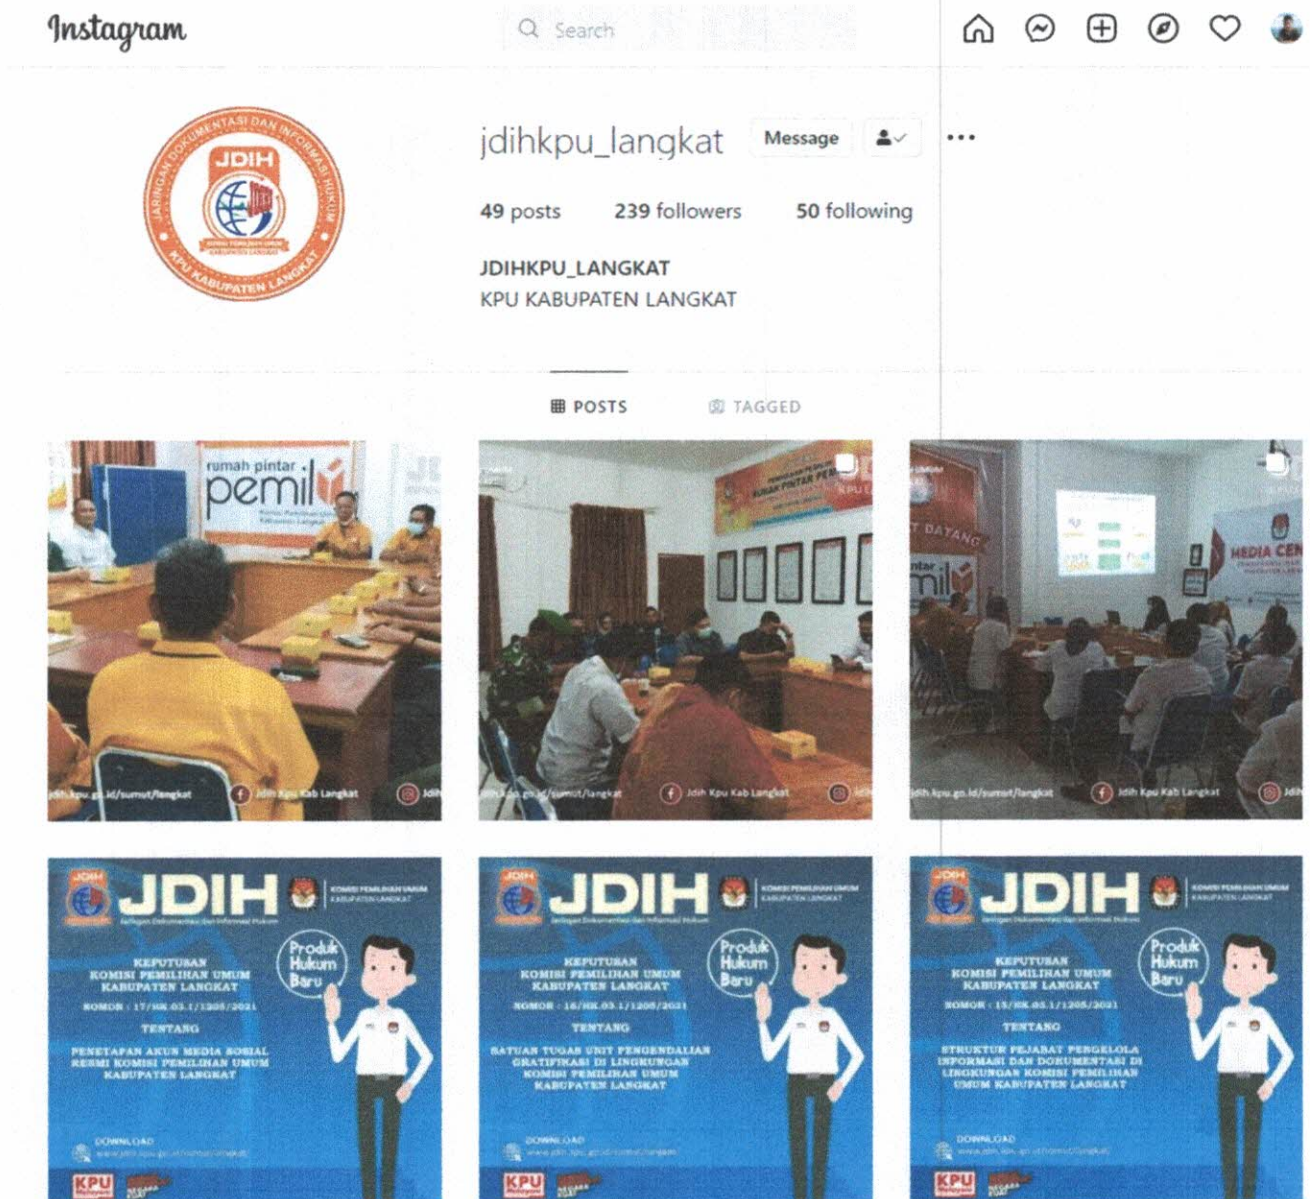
Instagram

Search

jdihkpu_langkat Message

49 posts 239 followers 50 following

JDIHKPU_LANGKAT
KPU KABUPATEN LANGKAT

JDIH
JARINGAN DOKUMENTASI DAN INFORMASI HUKUM
KPU KABUPATEN LANGKAT

POSTS TAGGED

rumah pintar pemilu

jdih.kpu.go.id/sumut/langkat Jdih Kpu Kab Langkat

jdih.kpu.go.id/sumut/langkat Jdih Kpu Kab Langkat

jdih.kpu.go.id/sumut/langkat Jdih Kpu Kab Langkat

MEDIA CENTER

JDIH
KOMISI PEMILIHAN UMUM KABUPATEN LANGKAT
Produk Hukum Baru
KEPUTUSAN KOMISI PEMILIHAN UMUM KABUPATEN LANGKAT
NOMOR : 17/HK.03.1/1205/2021
TENTANG
PENETAPAN AKUN MEDIA SOSIAL RESMI KOMISI PEMILIHAN UMUM KABUPATEN LANGKAT
DOWNLOAD
KPU

JDIH
KOMISI PEMILIHAN UMUM KABUPATEN LANGKAT
Produk Hukum Baru
KEPUTUSAN KOMISI PEMILIHAN UMUM KABUPATEN LANGKAT
NOMOR : 16/HK.03.1/1205/2021
TENTANG
SATUAN TUGAS UNIT PENGENDALIAN GRATIFIKASI DI LINGKUNGAN KOMISI PEMILIHAN UMUM KABUPATEN LANGKAT
DOWNLOAD
KPU

JDIH
KOMISI PEMILIHAN UMUM KABUPATEN LANGKAT
Produk Hukum Baru
KEPUTUSAN KOMISI PEMILIHAN UMUM KABUPATEN LANGKAT
NOMOR : 15/HK.03.1/1205/2021
TENTANG
STRUKTUR PEJABAT PENGELOLA INFORMASI DAN DOKUMENTASI DI LINGKUNGAN KOMISI PEMILIHAN UMUM KABUPATEN LANGKAT
DOWNLOAD
KPU